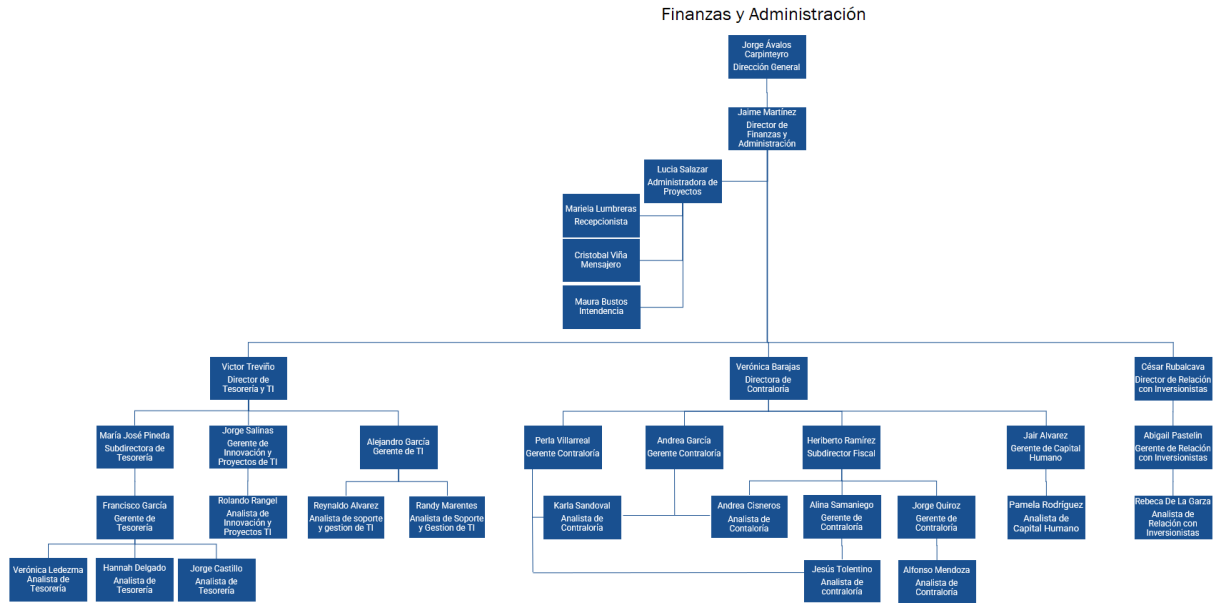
Finanzas y Administración

Jorge Ávalos Carpinteyro
Dirección General

Jaime Martínez
Director de Finanzas y Administración

Lucia Salazar
Administradora de Proyectos

Marieia Lumbreras
Recepcionista

Cristobal Viña
Mensajero

Maura Bustos
Intendencia

Victor Treviño
Director de Tesorería y TI

Verónica Barajas
Directora de Contraloría

César Rubalcava
Director de Relación con Inversionistas

María José Pineda
Subdirectora de Tesorería

Jorge Salinas
Gerente de Innovación y Proyectos de TI

Alejandro García
Gerente de TI

Perla Villarreal
Gerente Contraloría

Andrea García
Gerente Contraloría

Heriberto Ramírez
Subdirector Fiscal

Jair Alvarez
Gerente de Capital Humano

Abigail Pastelín
Gerente de Relación con Inversionistas

Francisco García
Gerente de Tesorería

Rolando Rangel
Analista de Innovación y Proyectos TI

Reynaldo Alvarez
Analista de soporte y gestion de TI

Randy Marentes
Analista de Soporte y Gestion de TI

Karla Sandoval
Analista de Contraloría

Andrea Cisneros
Analista de Contaloría

Alina Samaniego
Gerente de Contraloría

Jorge Quiroz
Gerente de Contraloría

Pamela Rodríguez
Analista de Capital Humano

Rebeca De La Garza
Analista de Relación con Inversionistas

Verónica Ledezma
Analista de Tesorería

Hannah Delgado
Analista de Tesorería

Jorge Castillo
Analista de Tesorería

Jesús Tolentino
Analista de contraloría

Alfonso Mendoza
Analista de Contraloría